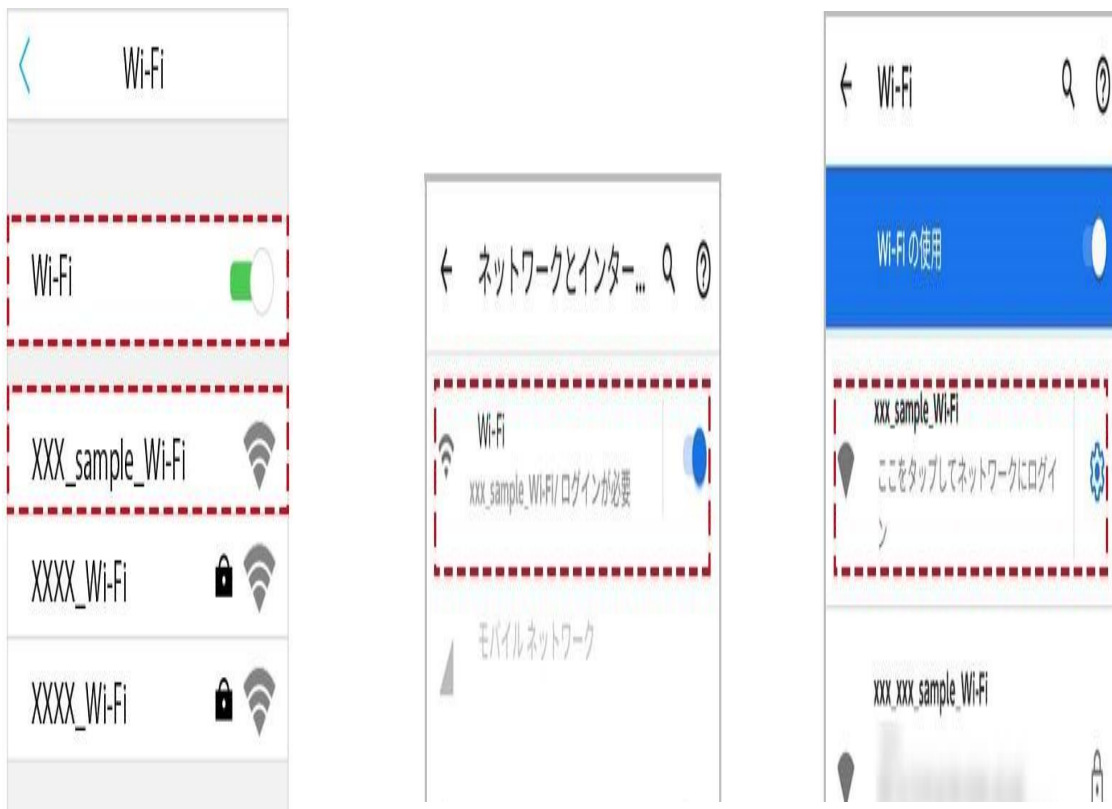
Wi-Fi

Wi-Fi

XXX_sample_Wi-Fi

XXXX_Wi-Fi

XXXX_Wi-Fi

ネットワークとインター...

Wi-Fi
xxx_sample_Wi-Fi/ ログインが必要

モバイル ネットワーク

Wi-Fi

Wi-Fiの使用

xxx_sample_Wi-Fi
ここをタップしてネットワークにログイン

xxx_xxx_sample_Wi-Fi